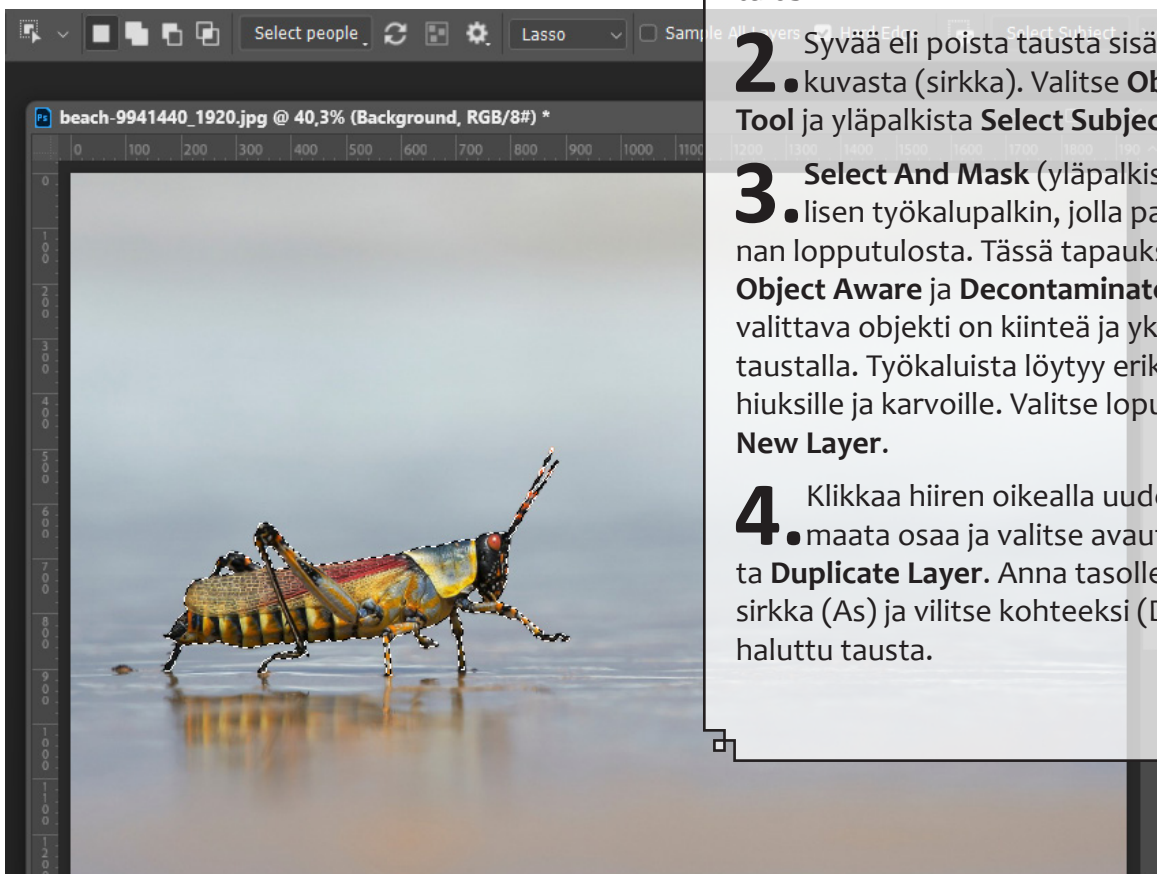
Select people
Lasso
Sample All Layers
Hard Edge
Select Subject

beach-9941440_1920.jpg @ 40,3% (Background, RGB/8#) *

0 100 200 300 400 500 600 700 800 900 1000 1100

1200 1300 1400 1500 1600 1700 1800 190

0 100 200 300 400 500 600 700 800 900 1000 1100 1200

2. Syvää eli poista tausta sisä kuvasta (sirkka). Valitse Ob Tool ja yläpalkista Select Subjec

3. Select And Mask (yläpalkis lisen työkalupalkin, jolla pa nan lopputulosta. Tässä tapauks Object Aware ja Decontaminate valittava objekti on kiinteä ja yk taustalla. Työkaluista löytyy erik hiuksille ja karvoille. Valitse lopu New Layer.

4. Klikkaa hiiren oikealla uude maata osaa ja valitse avaut ta Duplicate Layer. Anna tasolle sirkka (As) ja vilitse kohteeksi (D haluttu tausta.